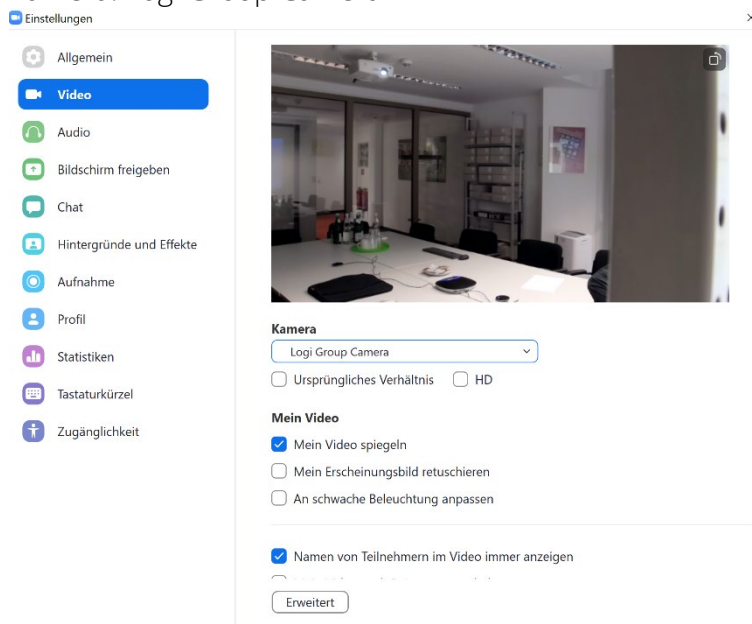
Einstellungen

Allgemein
Video
Audio
Bildschirm freigeben
Chat
Hintergründe und Effekte
Aufnahme
Profil
Statistiken
Tastaturkürzel
Zugänglichkeit

Kamera
Logi Group Camera
Ursprüngliches Verhältnis
HD

Mein Video
Mein Video spiegeln
Mein Erscheinungsbild retuschieren
An schwache Beleuchtung anpassen

Namen von Teilnehmern im Video immer anzeigen
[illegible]

Erweitert